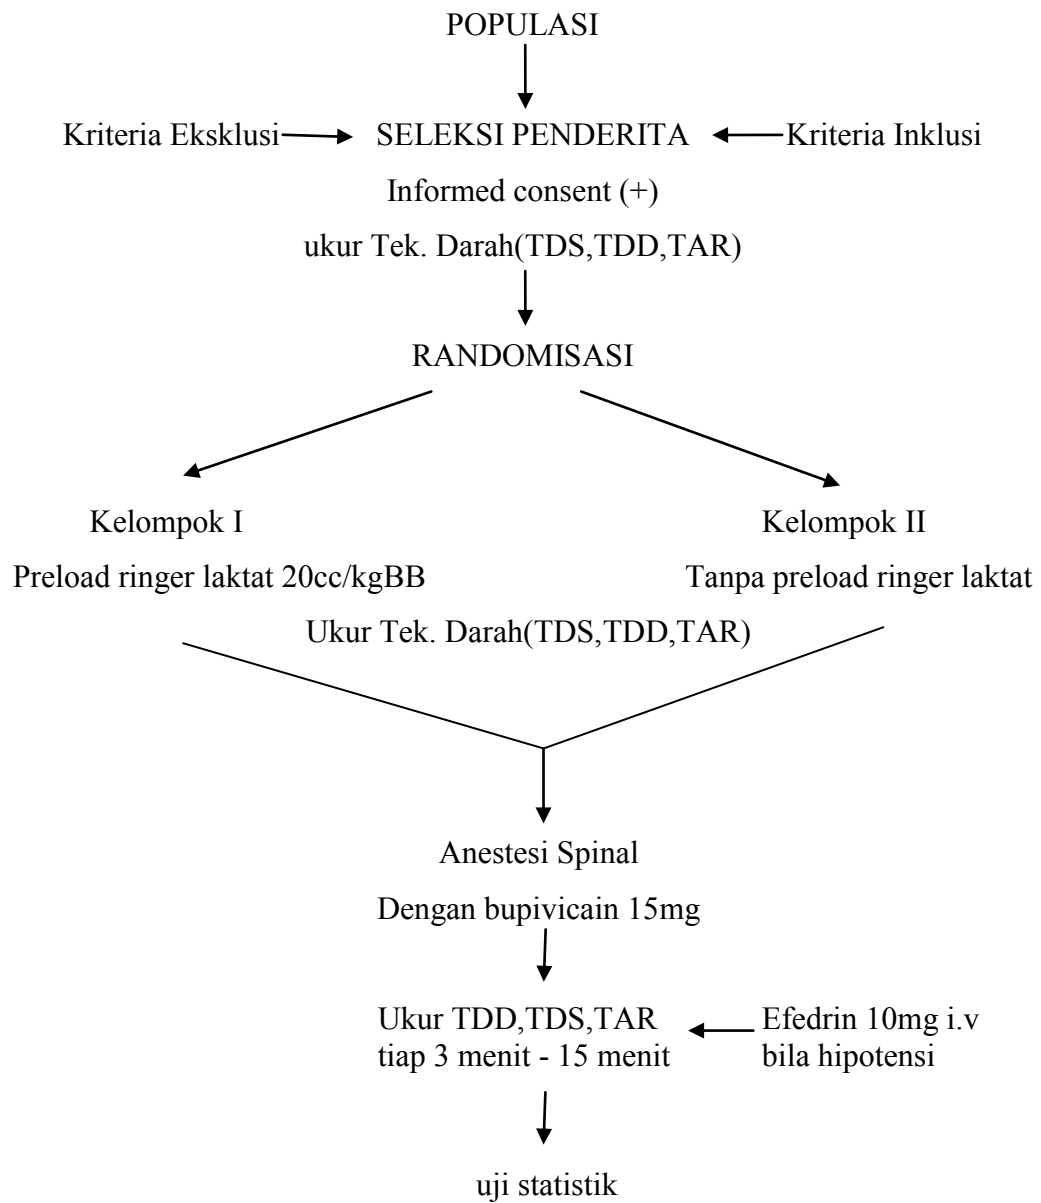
POPULASI

Kriteria Eksklusi

SELEKSI PENDERITA

Kriteria Inklusi

Informed consent (+)

ukur Tek. Darah(TDS,TDD,TAR)

RANDOMISASI

Kelompok I

Preload ringer laktat 20cc/kgBB

Kelompok II

Tanpa preload ringer laktat

Ukur Tek. Darah(TDS,TDD,TAR)

Anestesi Spinal

Dengan bupivicain 15mg

Ukur TDD,TDS,TAR
tiap 3 menit - 15 menit

Efedrin 10mg i.v
bila hipotensi

uji statistik